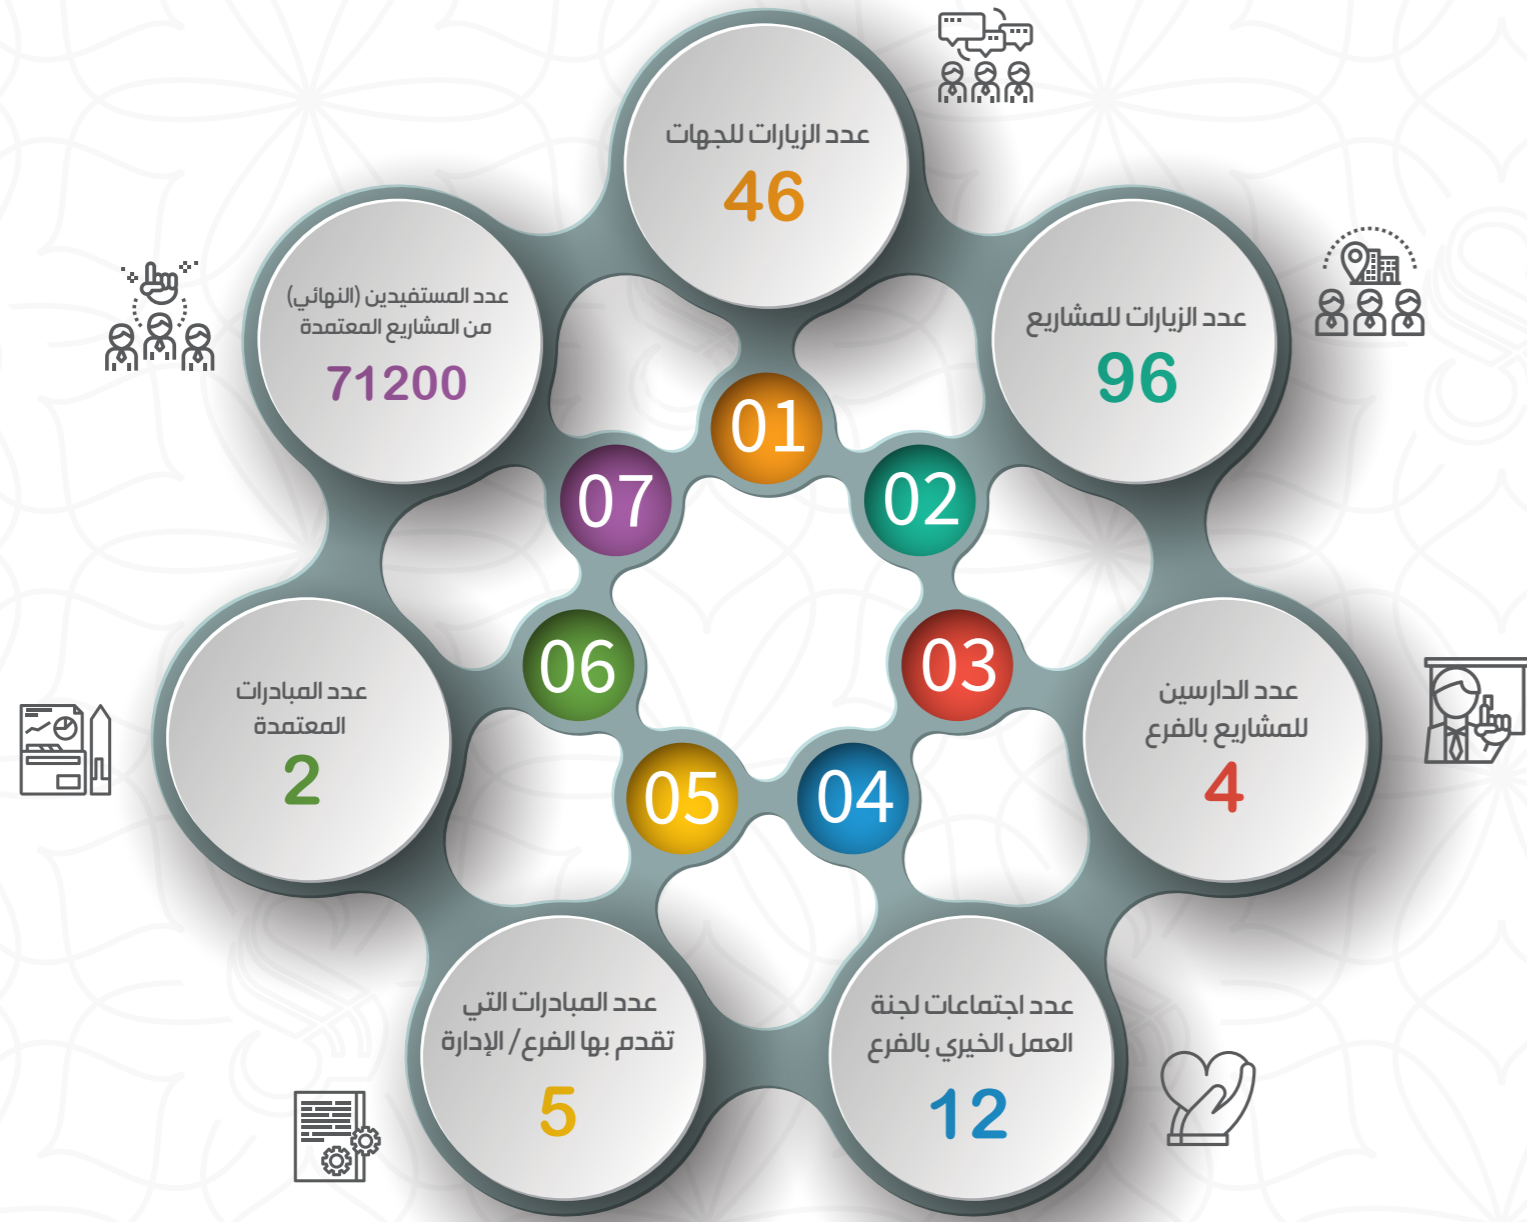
عدد الزيارات للجهات
46

01

عدد الزيارات للمشاريع
96

02

عدد الدارسين للمشاريع بالفرع
4

03

عدد اجتماعات لجنة العمل الخيري بالفرع
12

04

عدد المبادرات التي تقدم بها الفرع / الإدارة
5

05

عدد المبادرات المعتمدة
2

06

عدد المستفيدين (النهائي) من المشاريع المعتمدة
71200

07